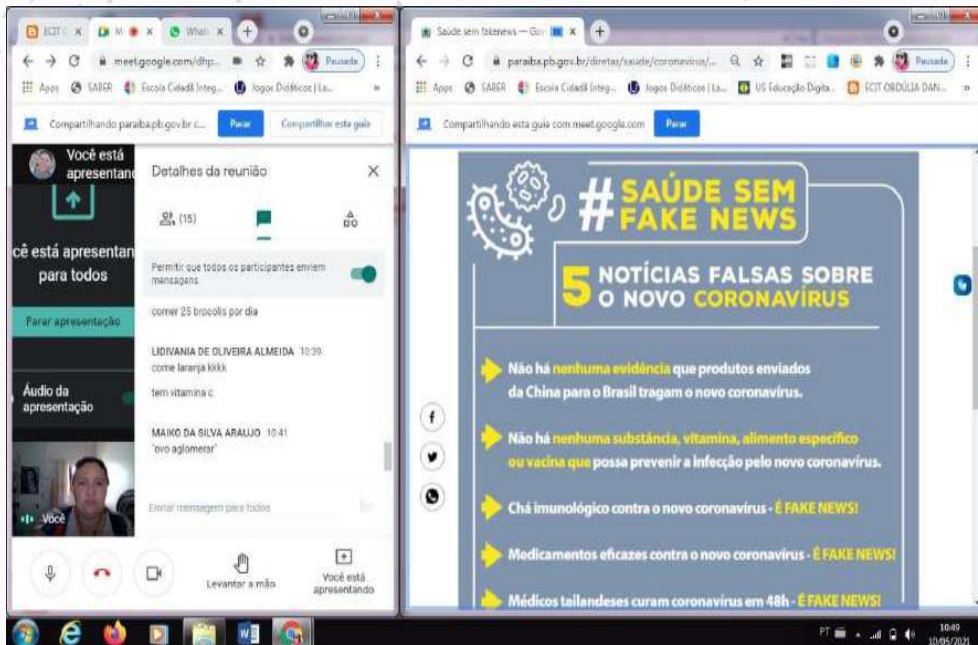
ECIT | M | Wha

meet.google.com/dhp...

Pausada

Apps SABER Escola Cidadã Integ... Jogos Didáticos | La...

Compartilhando paraiba.pb.gov.br c... Parar Compartilhar esta guia

Você está apresentando

cê está apresentan para todos

Parar apresentação

Áudio da apresentação

Você

Detalhes da reunião

(15)

Permitir que todos os participantes enviem mensagens

comer 25 brocolis por dia

LIDIVANIA DE OLIVEIRA ALMEIDA 10:39
come laranja kkkk

tem vitamina c

MAIKO DA SILVA ARAUJO 10:41
'ovo aglomerar'

Enviar mensagem para todos

Levantar a mão

Você está apresentando

Saúde sem fakenews — Gov

paraiba.pb.gov.br/diretas/saude/coronavirus/...

Pausada

Apps SABER Escola Cidadã Integ... Jogos Didáticos | La... US Educação Digita... ECIT OBDÚLIA DAN...

Compartilhando esta guia com meet.google.com Parar

# SAÚDE SEM FAKE NEWS

5 NOTÍCIAS FALSAS SOBRE O NOVO CORONAVÍRUS

Não há nenhuma evidência que produtos enviados da China para o Brasil tragam o novo coronavírus.

Não há nenhuma substância, vitamina, alimento específico ou vacina que possa prevenir a infecção pelo novo coronavírus.

Chá imunológico contra o novo coronavírus - É FAKE NEWS!

Medicamentos eficazes contra o novo coronavírus - É FAKE NEWS!

Médicos tailandeses curam coronavírus em 48h - É FAKE NEWS!

PT 10:49 10/05/2021